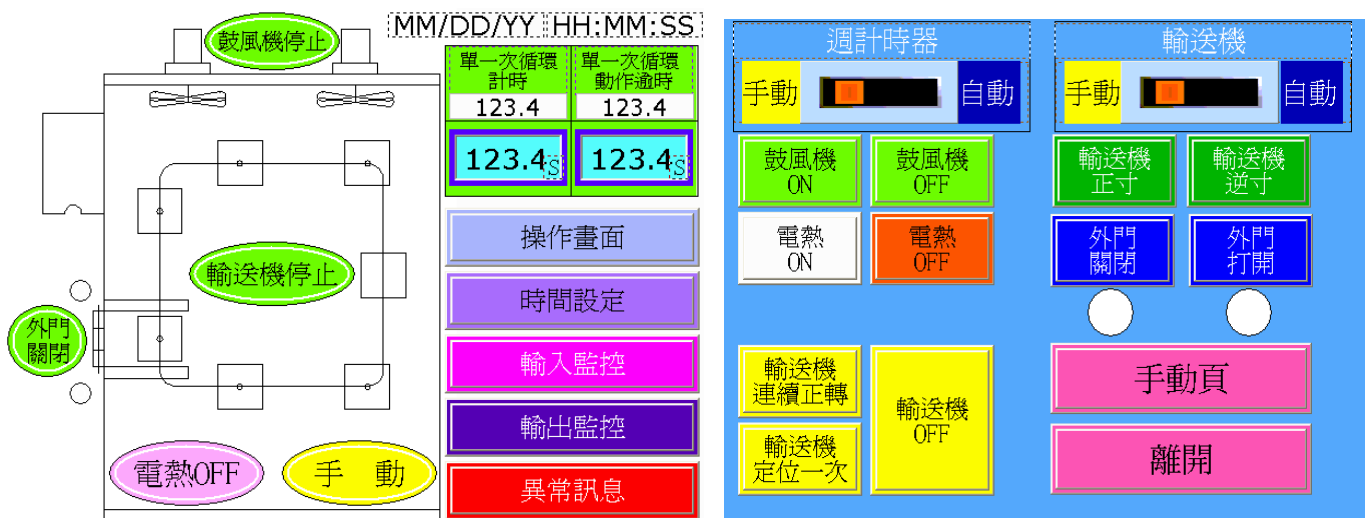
鼓風機停止

MM/DD/YY HH:MM:SS

單一次循環計時
123.4
123.4 S

單一次循環動作逾時
123.4
123.4 S

輸送機停止

外門關閉

電熱OFF

手 動

操作畫面
時間設定
輸入監控
輸出監控
異常訊息

週計時器
手動 自動

輸送機
手動 自動

鼓風機 ON
鼓風機 OFF
電熱 ON
電熱 OFF

輸送機 正寸
輸送機 逆寸
外門 關閉
外門 打開

輸送機 連續正轉
輸送機 定位一次
輸送機 OFF

手動頁
離開